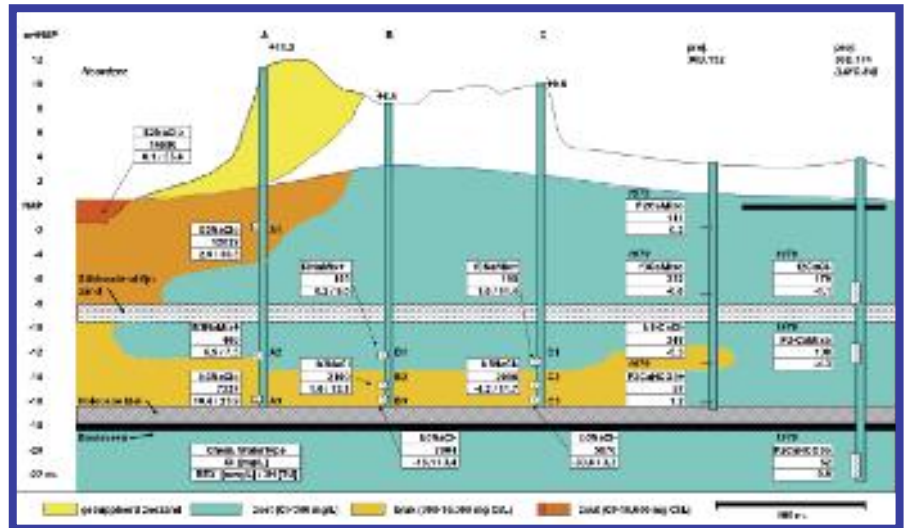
m NAP

12

10

8

6

4

2

NAP

-2

-4

-6

-8

-10

-12

-14

-16

-18

-20

-22 m

A

+11.3

B

+9.6

C

+9.6

proj.
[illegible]

proj.
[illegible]

Noordzee

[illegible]
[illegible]
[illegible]

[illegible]
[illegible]
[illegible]

A1

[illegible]
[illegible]
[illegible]

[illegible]
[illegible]
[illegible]

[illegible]
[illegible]
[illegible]

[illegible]
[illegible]
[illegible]

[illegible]
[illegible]
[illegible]

A2

B1

C1

A3

B2

C2

A4

B3

C3

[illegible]
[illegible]
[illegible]

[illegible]
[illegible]
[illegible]

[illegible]
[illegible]
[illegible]

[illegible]
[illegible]
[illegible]

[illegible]
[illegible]
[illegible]

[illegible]
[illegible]
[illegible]

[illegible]
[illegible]
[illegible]

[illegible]
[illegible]
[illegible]

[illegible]
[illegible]
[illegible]

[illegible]
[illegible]
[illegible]

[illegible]
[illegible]
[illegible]

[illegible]

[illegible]

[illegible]

opgespoten zand

Zoet ([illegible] mg/L)

Brak ([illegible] mg $Cl^-$/L)

Zout ([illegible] mg $Cl^-$/L)

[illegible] m